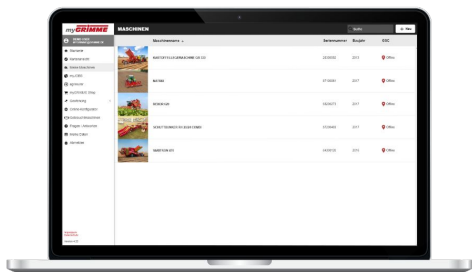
myGRIMME

MASCHINEN

Suche

+ Neu

Maschinenname ▲

Seriennummer

Baujahr

GSC

VARITRON 470 PLATINUM TERRA

Offline

MATRIX

Offline

REXOR 620

Offline

EVO 280

Offline

VARITRON 470

Offline

Übersicht

Kalender

Meine Maschinen

myGRIMME Shop

Online-Konfigurator

Einstellungen

Fragen / Antworten

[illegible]

Abmelden